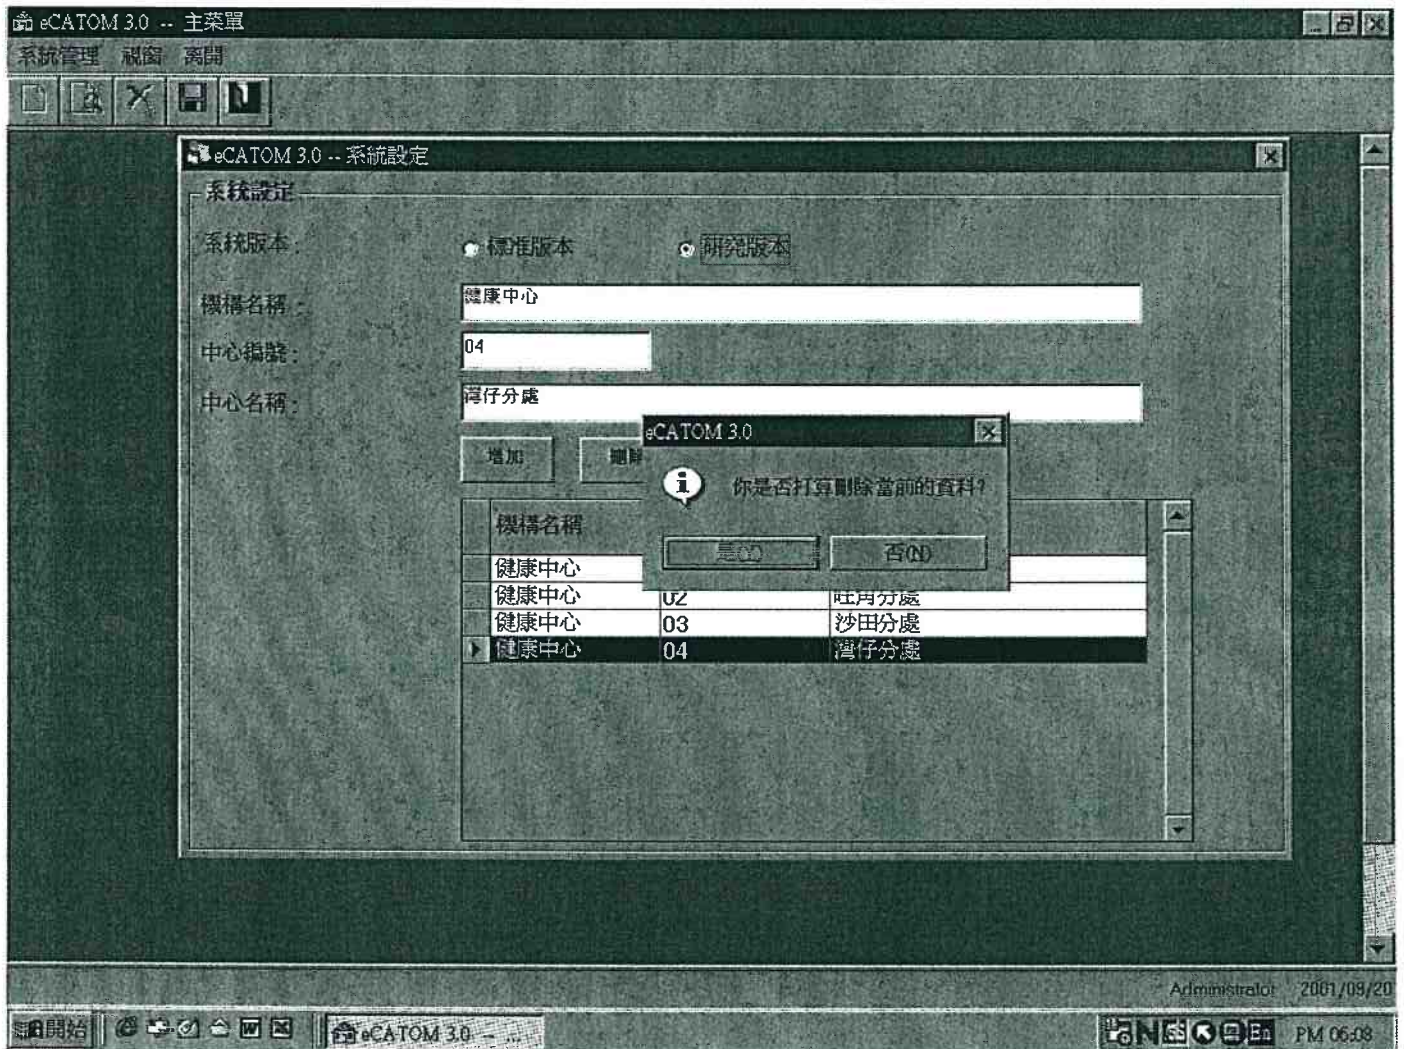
eCATOM 3.0 -- 主菜單

系統管理 視窗 离開

eCATOM 3.0 -- 系統設定

系統設定

系統版本： 標准版本 研究版本

機構名稱： 健康中心

中心編號： 04

中心名稱： 灣仔分處

增加 刪除

eCATOM 3.0

你是否打算刪除當前的資料？

是(Y) 否(N)

| | 機構名稱 | | |
|---|---|---|---|
| | 健康中心 | | |
| | 健康中心 | 02 | 旺角分處 |
| | 健康中心 | 03 | 沙田分處 |
| ▶ | 健康中心 | 04 | 灣仔分處 |

Administrator 2001/09/20

開始 eCATOM 3.0 - ...

PM 06:08